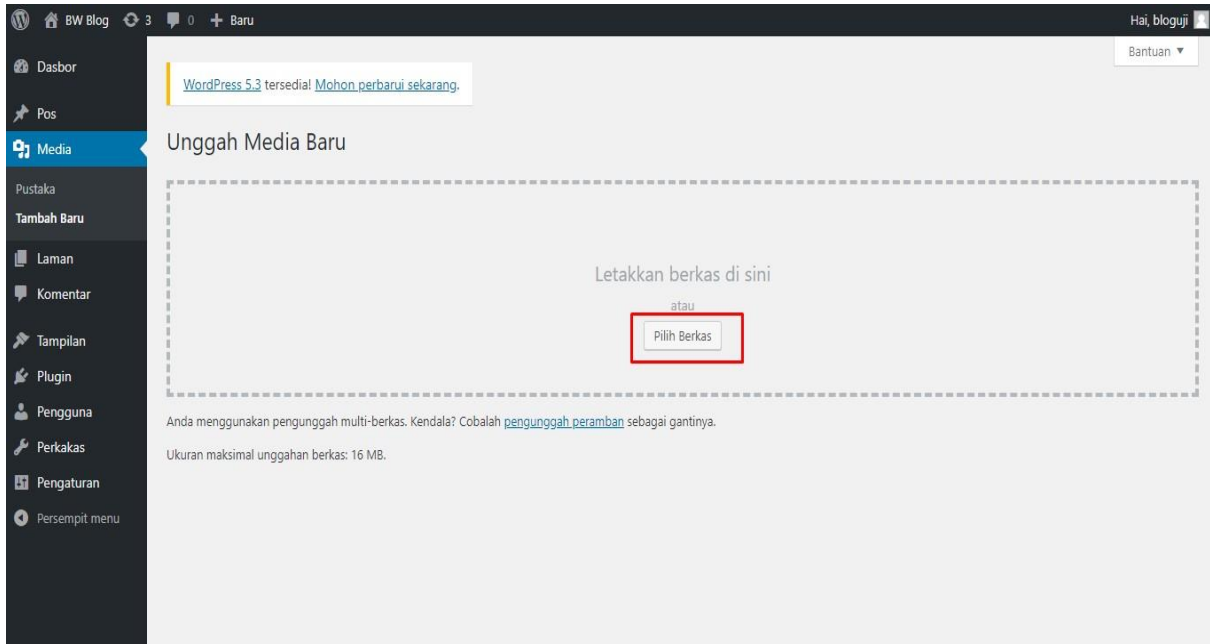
BW Blog 3 0 + Baru

Hai, bloguji

Dasbor

Pos

Media

Pustaka

Tambah Baru

Laman

Komentar

Tampilan

Plugin

Pengguna

Perkakas

Pengaturan

Persempit menu

Bantuan ▼

WordPress 5.3 tersedia! Mohon perbarui sekarang.

Unggah Media Baru

Letakkan berkas di sini

atau

Pilih Berkas

Anda menggunakan pengunggah multi-berkas. Kendala? Cobalah pengunggah peramban sebagai gantinya.

Ukuran maksimal unggahan berkas: 16 MB.